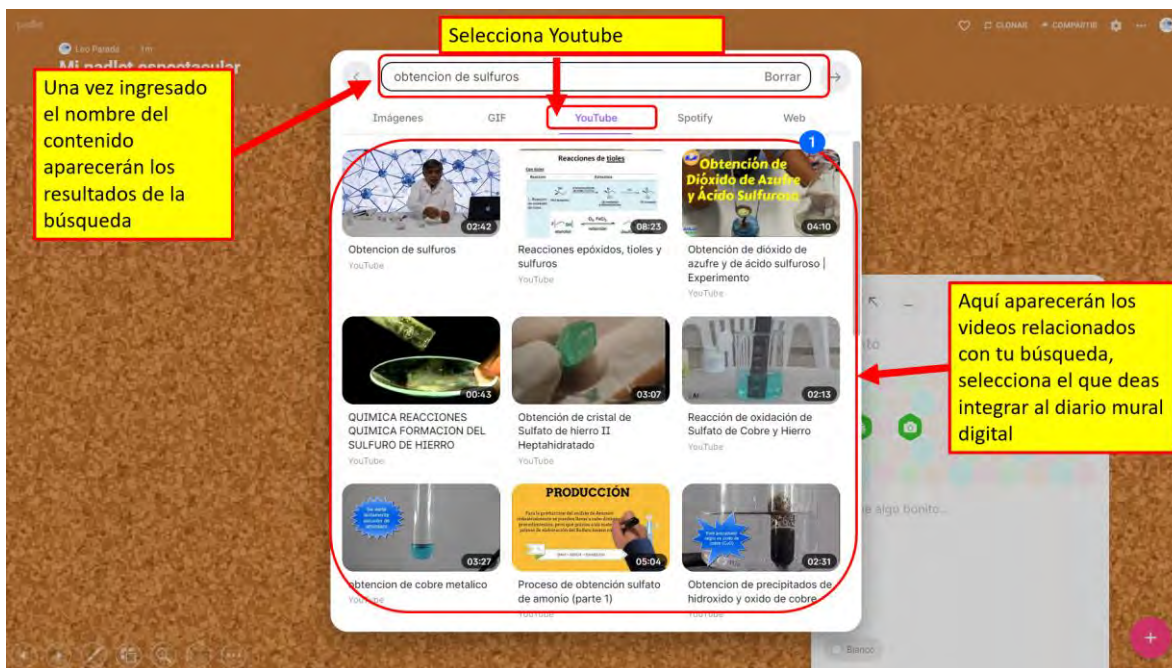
padlet

Leo Parada · 1m

Mi padlet espectacular

CLONAR COMPARTIR

Selecciona Youtube

Una vez ingresado el nombre del contenido aparecerán los resultados de la búsqueda

obtencion de sulfuros

Borrar

Imágenes GIF YouTube Spotify Web

1

Reacciones de tioles

02:42

Obtencion de sulfuros
YouTube

08:23

Reacciones epóxidos, tioles y sulfuros
YouTube

Obtención de Dióxido de Azufre y Ácido Sulfuroso

04:10

Obtención de dióxido de azufre y de ácido sulfuroso | Experimento
YouTube

Aquí aparecerán los videos relacionados con tu búsqueda, selecciona el que deas integrar al diario mural digital

00:43

QUIMICA REACCIONES QUIMICA FORMACION DEL SULFURO DE HIERRO
YouTube

03:07

Obtención de cristal de Sulfato de hierro II Heptahidratado
YouTube

02:13

Reacción de oxidación de Sulfato de Cobre y Hierro
YouTube

PRODUCCIÓN

03:27

btencion de cobre metalico
YouTube

05:04

Proceso de obtención sulfato de amonio (parte 1)
YouTube

02:31

Obtencion de precipitados de hidroxido y oxido de cobre
YouTube

e algo bonito...

Blanco